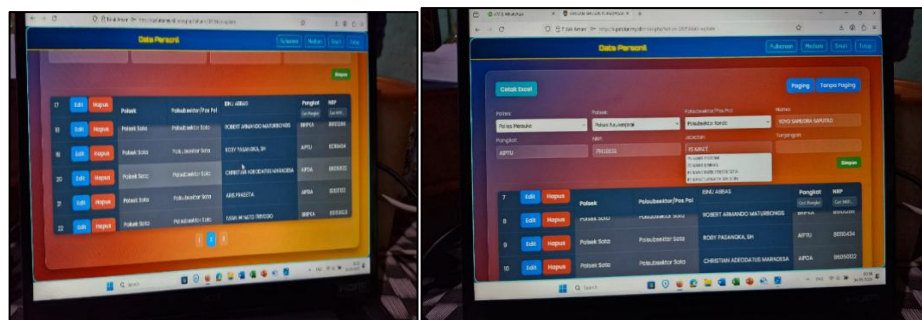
Data Personil

Simpan

| 17 | Edit | Hapus | Polsek | Polsubsektor/Pos Pol | BINU ABRAS | Pangkat | NRP |
|---|---|---|---|---|---|---|---|
| 18 | Edit | Hapus | Polsek Sota | Polsubsektor Sota | ROBERT ARMANDO MATURBONGS | BRIPKA | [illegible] |
| 19 | Edit | Hapus | Polsek Sota | Polsubsektor Sota | ROBY PASANGKA, SH | AIPTU | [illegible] |
| 20 | Edit | Hapus | Polsek Sota | Polsubsektor Sota | CHRISTIAN ADEODATUS MARADESA | AIPDA | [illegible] |
| 21 | Edit | Hapus | Polsek Sota | Polsubsektor Sota | ARIS PRASETYA | BRIPKA | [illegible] |
| 22 | Edit | Hapus | Polsek Sota | Polsubsektor Sota | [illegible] | BRIPKA | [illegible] |

1 2 3

Q Search

Data Personil

Cetak Excel

Paging Tanpa Paging

Polres Merauke

Polsek Kurik

Polsubsektor Kurik

YOYO SAPUDIN SAPUTRO

AIPTU

Simpan

| 7 | Edit | Hapus | Polsek | Polsubsektor/Pos Pol | BINU ABRAS | Pangkat | NRP |
|---|---|---|---|---|---|---|---|
| 8 | Edit | Hapus | Polsek Sota | Polsubsektor Sota | ROBERT ARMANDO MATURBONGS | BRIPKA | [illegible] |
| 9 | Edit | Hapus | Polsek Sota | Polsubsektor Sota | ROBY PASANGKA, SH | AIPTU | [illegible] |
| 10 | Edit | Hapus | Polsek Sota | Polsubsektor Sota | CHRISTIAN ADEODATUS MARADESA | AIPDA | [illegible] |

Q Search